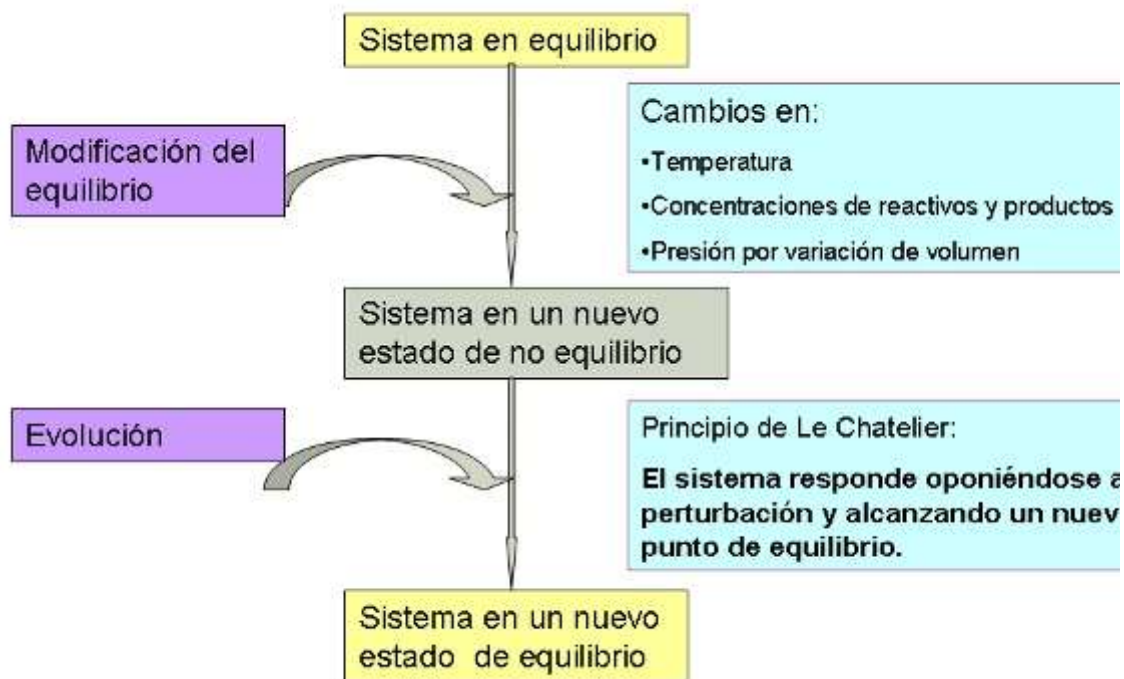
Sistema en equilibrio

Modificación del equilibrio

Cambios en:

•Temperatura

•Concentraciones de reactivos y productos

•Presión por variación de volumen

Sistema en un nuevo estado de no equilibrio

Evolución

Principio de Le Chatelier:

**El sistema responde oponiéndose a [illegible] perturbación y alcanzando un nuev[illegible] punto de equilibrio.**

Sistema en un nuevo estado de equilibrio